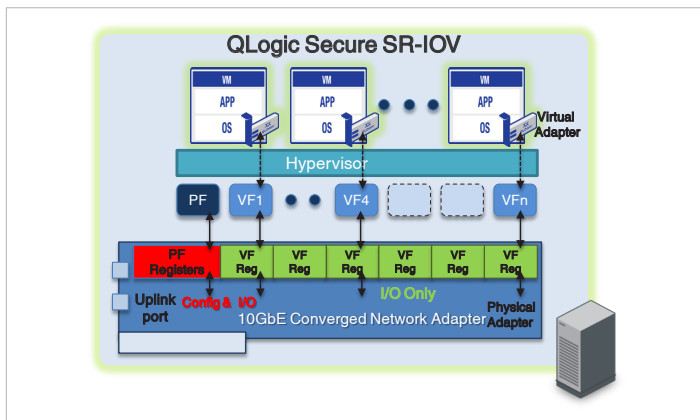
QLogic Secure SR-IOV

VM
APP
OS

VM
APP
OS

VM
APP
OS

Virtual Adapter

Hypervisor

PF
VF1
VF4
VFn

PF Registers
VF Reg
VF Reg
VF Reg
VF Reg
VF Reg
VF Reg

Uplink port

Config & I/O

I/O Only

Physical Adapter

10GbE Converged Network Adapter